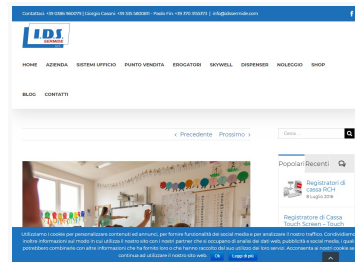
Contattaci: +39 0386 960079 | Giorgio Cassera: +39 335 5850801 - Paolo Fin: +39 370 3552173 | info@idsservide.com

I.D.S. SERVICE

HOME AZIENDA SISTEMI UFFICIO PUNTO VENDITA EROGATORI SKYWELL DISPENSER NOLEGGIO SHOP

BLOG CONTATTI

‹ Precedente Prossimo ›

Cerca ...

Popolari Recenti

Registratori di cassa RCH
8 Luglio 2016

Registratore di Cassa Touch Screen – Touch

Utilizziamo i cookie per personalizzare contenuti ed annunci, per fornire funzionalità dei social media e per analizzare il nostro traffico. Condividiamo inoltre informazioni sul modo in cui utilizza il nostro sito con i nostri partner che si occupano di analisi dei dati web, pubblicità e social media, i quali potrebbero combinarle con altre informazioni che ha fornito loro o che hanno raccolto dal suo utilizzo dei loro servizi. Acconsenta ai nostri cookie se continua ad utilizzare il nostro sito web. Ok Leggi di più